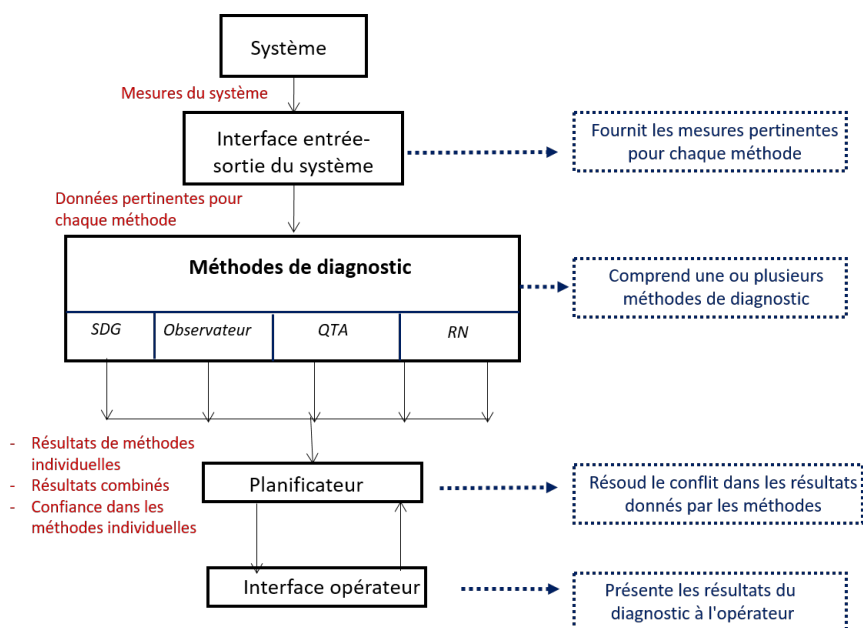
Système

Mesures du système

Interface entrée-sortie du système

Fournit les mesures pertinentes pour chaque méthode

Données pertinentes pour chaque méthode

Méthodes de diagnostic

Comprend une ou plusieurs méthodes de diagnostic

| SDG | Observateur | QTA | RN |
|---|---|---|---|

- Résultats de méthodes individuelles
- Résultats combinés
- Confiance dans les méthodes individuelles

Planificateur

Résoud le conflit dans les résultats donnés par les méthodes

Interface opérateur

Présente les résultats du diagnostic à l'opérateur